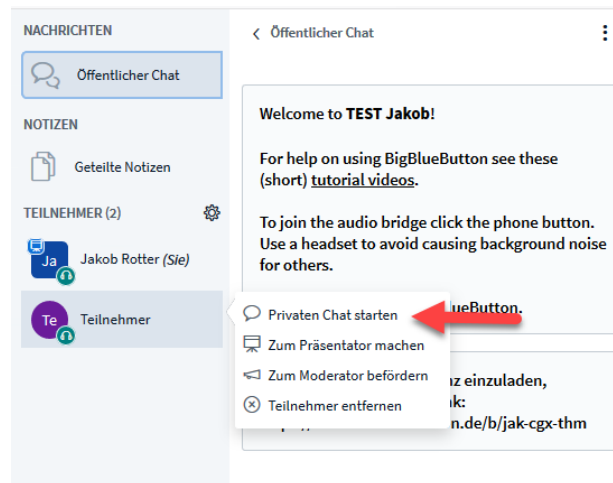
NACHRICHTEN

Öffentlicher Chat

NOTIZEN

Geteilte Notizen

TEILNEHMER (2)

Ja Jakob Rotter (Sie)

Te Teilnehmer

Öffentlicher Chat

Welcome to **TEST Jakob**!

For help on using BigBlueButton see these (short) tutorial videos.

To join the audio bridge click the phone button. Use a headset to avoid causing background noise for others.

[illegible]lueButton.

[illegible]nz einzuladen, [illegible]k: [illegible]n.de/b/jak-cgx-thm

Privaten Chat starten

Zum Präsentator machen

Zum Moderator befördern

Teilnehmer entfernen